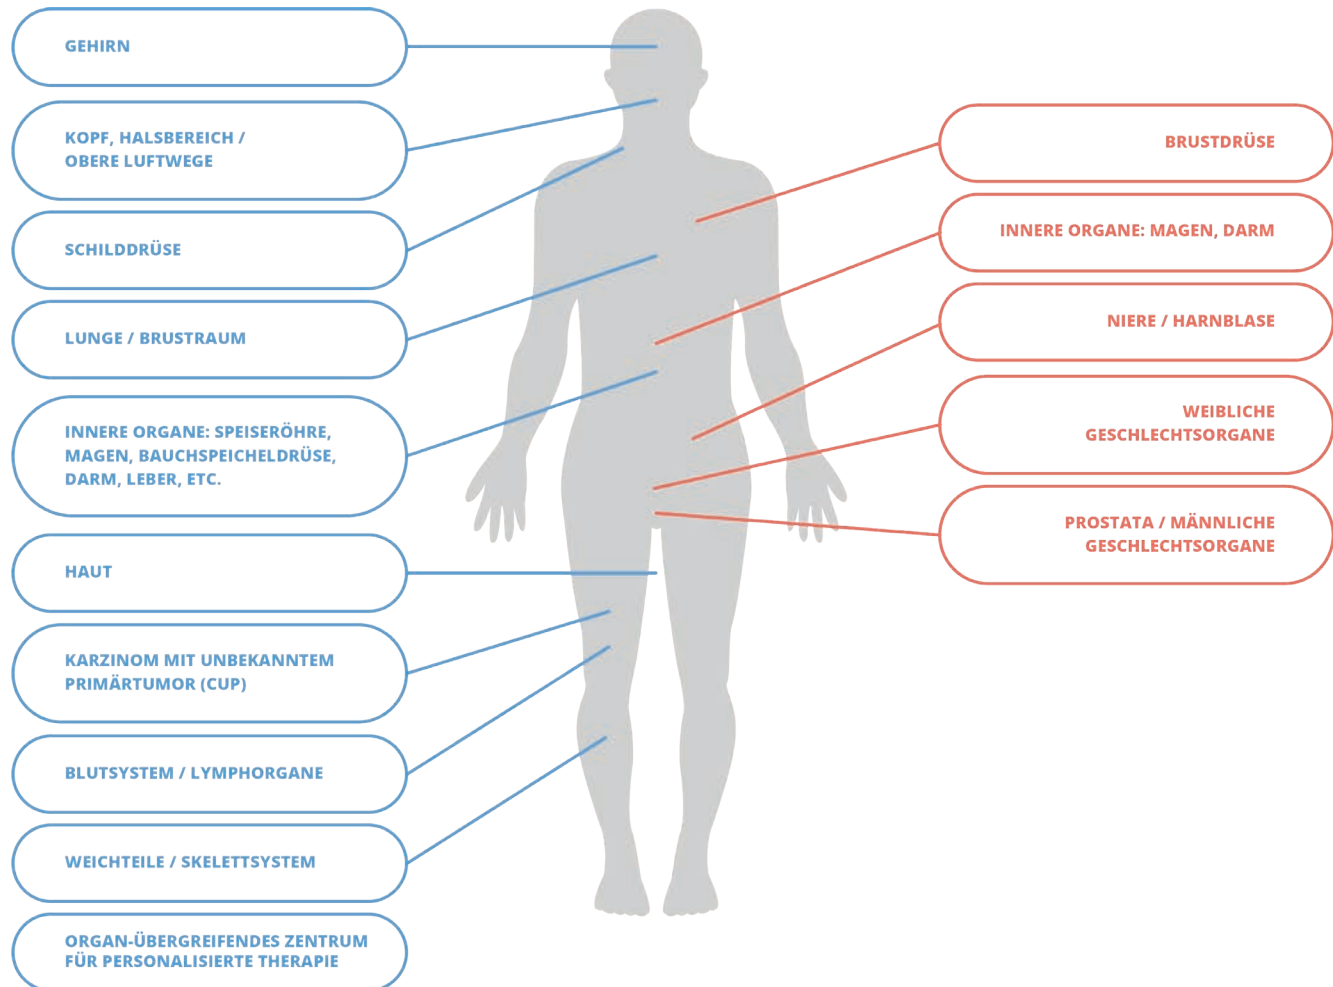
GEHIRN

KOPF, HALSBEREICH / OBERE LUFTWEGE

SCHILDDRÜSE

LUNGE / BRUSTRAUM

INNERE ORGANE: SPEISERÖHRE, MAGEN, BAUCHSPEICHELDRÜSE, DARM, LEBER, ETC.

HAUT

KARZINOM MIT UNBEKANNTEM PRIMÄRTUMOR (CUP)

BLUTSYSTEM / LYMPHORGANE

WEICHTEILE / SKELETTSYSTEM

ORGAN-ÜBERGREIFENDES ZENTRUM FÜR PERSONALISIERTE THERAPIE

BRUSTDRÜSE

INNERE ORGANE: MAGEN, DARM

NIERE / HARNBLASE

WEIBLICHE GESCHLECHTSORGANE

PROSTATA / MÄNNLICHE GESCHLECHTSORGANE